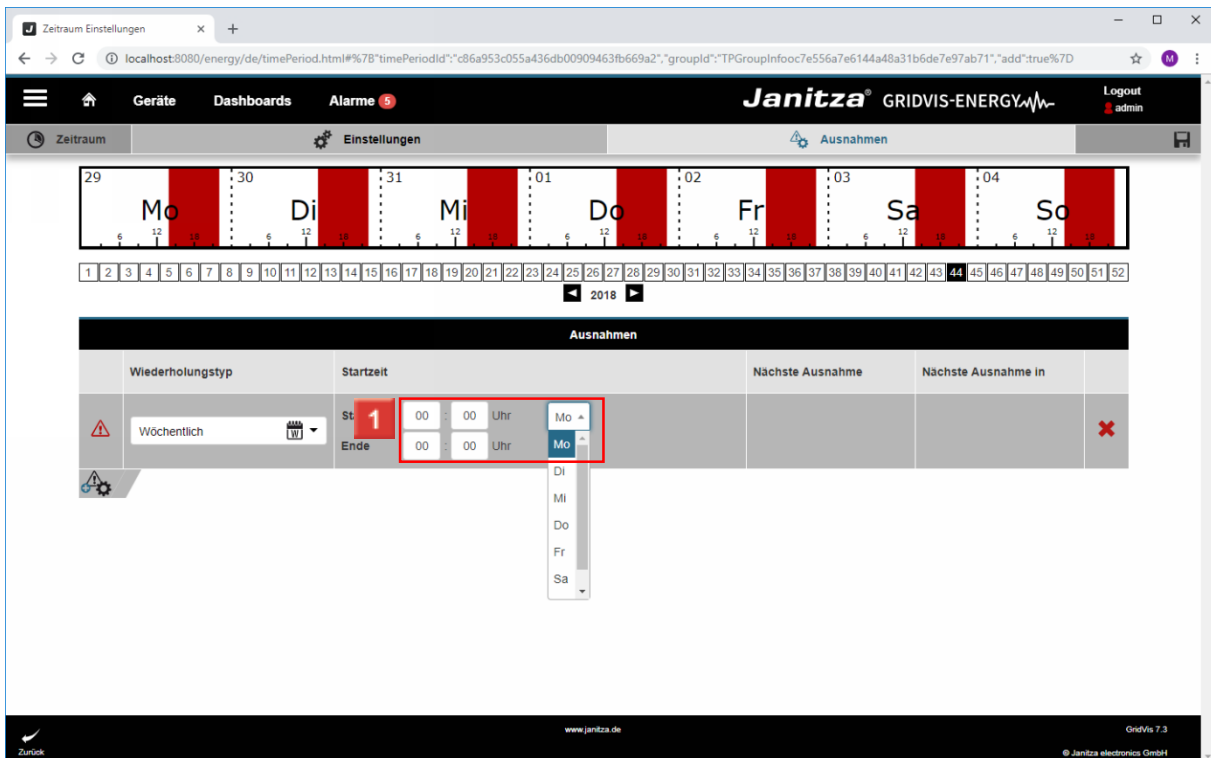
Zeitraum Einstellungen × +

localhost:8080/energy/de/timePeriod.html#%7B"timePeriodId":"c86a953c055a436db00909463fb669a2","groupId":"TPGroupInfooc7e556a7e6144a48a31b6de7e97ab71","add":true%7D

Geräte Dashboards Alarme 5

Janitza® GRIDVIS-ENERGY

Logout
admin

Zeitraum | Einstellungen | Ausnahmen

| 29 Mo | 30 Di | 31 Mi | 01 Do | 02 Fr | 03 Sa | 04 So |
|---|---|---|---|---|---|---|
| 6 12 18 | 6 12 18 | 6 12 18 | 6 12 18 | 6 12 18 | 6 12 18 | 6 12 18 |

1 2 3 4 5 6 7 8 9 10 11 12 13 14 15 16 17 18 19 20 21 22 23 24 25 26 27 28 29 30 31 32 33 34 35 36 37 38 39 40 41 42 43 44 45 46 47 48 49 50 51 52

2018

Ausnahmen

| | Wiederholungstyp | Startzeit | Nächste Ausnahme | Nächste Ausnahme in | |
|---|---|---|---|---|---|
| | Wöchentlich | St 1 00 : 00 Uhr Mo<br>Ende 00 : 00 Uhr | | | |

Mo
Di
Mi
Do
Fr
Sa

Zurück

www.janitza.de

GridVis 7.3
© Janitza electronics GmbH